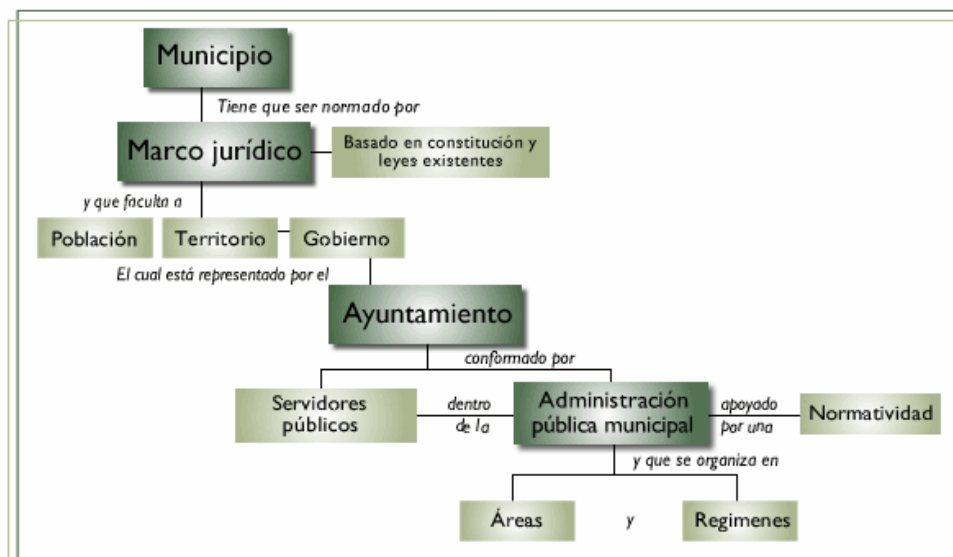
Municipio

Tiene que ser normado por

Marco jurídico

Basado en constitución y leyes existentes

y que faculta a

Población

Territorio

Gobierno

El cual está representado por el

Ayuntamiento

conformado por

Servidores públicos

dentro de la

Administración pública municipal

apoyado por una

Normatividad

y que se organiza en

Áreas

y

Regimenes